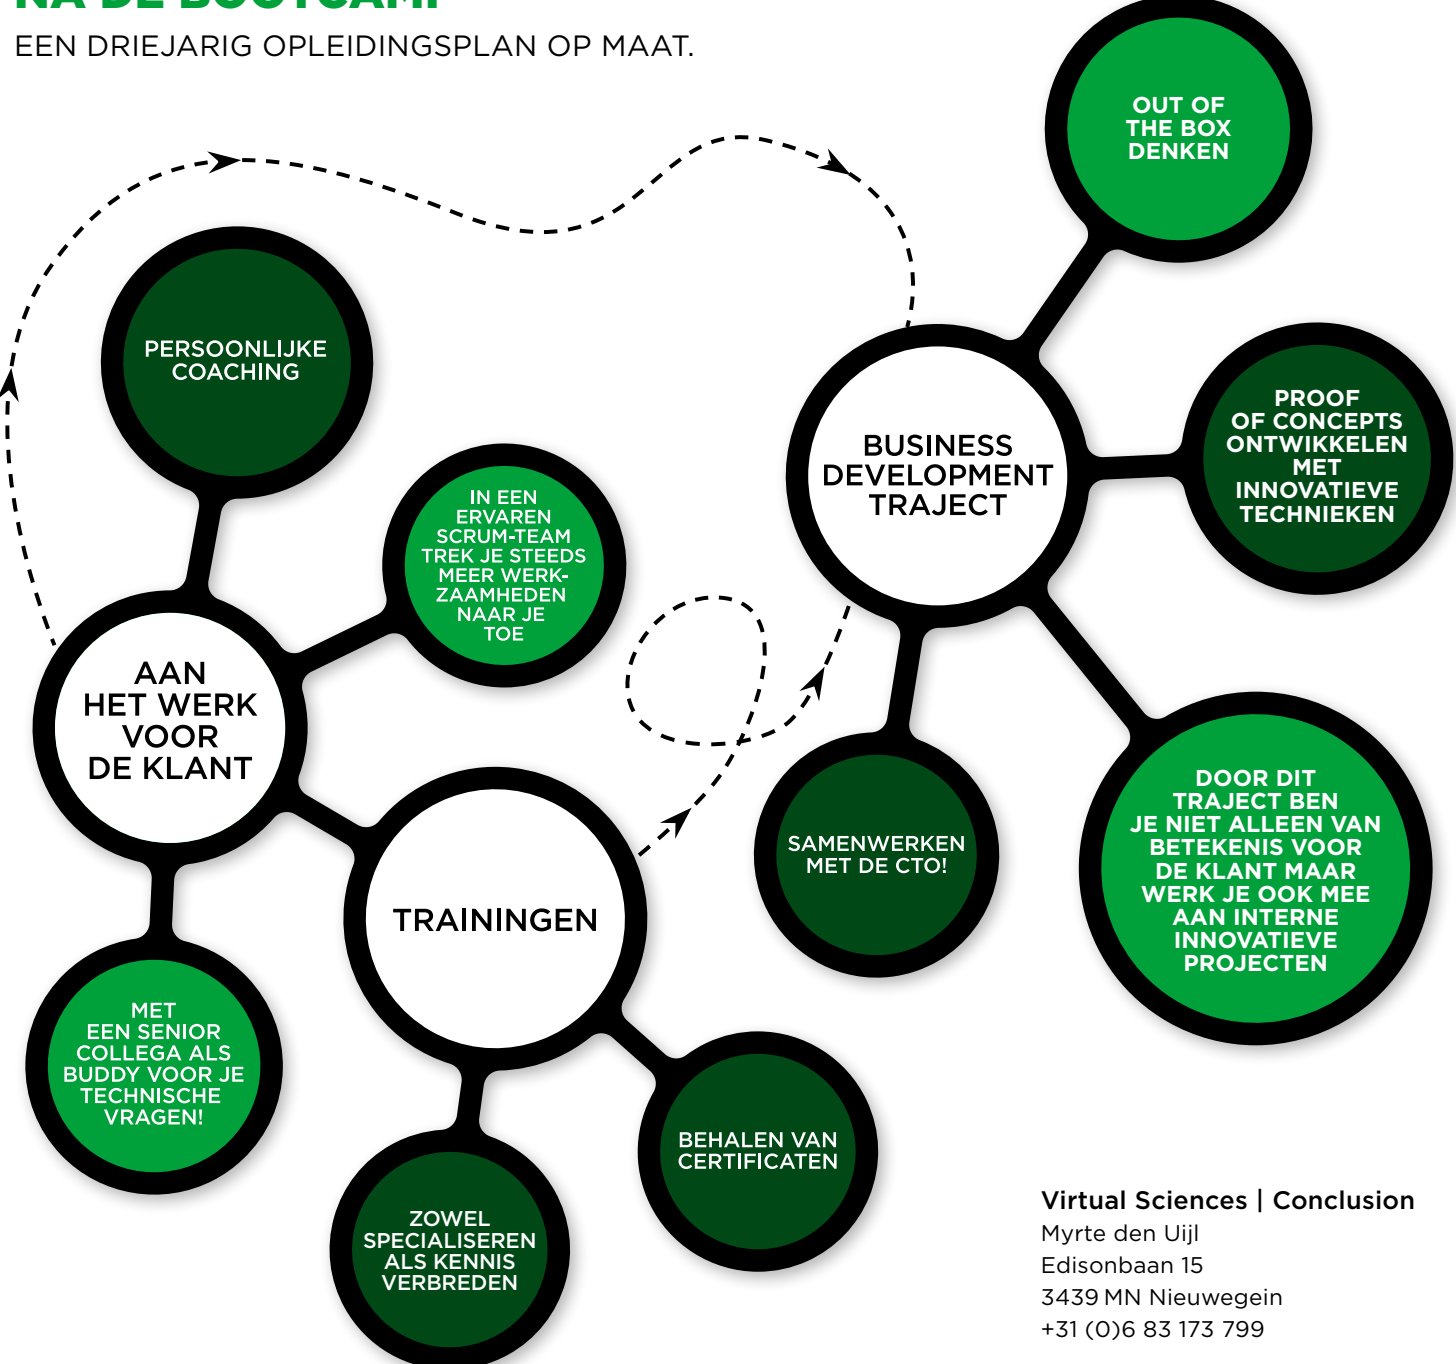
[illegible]

EEN DRIEJARIG OPLEIDINGSPLAN OP MAAT.

OUT OF THE BOX DENKEN

PERSOONLIJKE COACHING

PROOF OF CONCEPTS ONTWIKKELEN MET INNOVATIEVE TECHNIEKEN

BUSINESS DEVELOPMENT TRAJECT

IN EEN ERVAREN SCRUM-TEAM TREK JE STEEDS MEER WERKZAAMHEDEN NAAR JE TOE

AAN HET WERK VOOR DE KLANT

SAMENWERKEN MET DE CTO!

DOOR DIT TRAJECT BEN JE NIET ALLEEN VAN BETEKENIS VOOR DE KLANT MAAR WERK JE OOK MEE AAN INTERNE INNOVATIEVE PROJECTEN

TRAININGEN

MET EEN SENIOR COLLEGA ALS BUDDY VOOR JE TECHNISCHE VRAGEN!

BEHALEN VAN CERTIFICATEN

ZOWEL SPECIALISEREN ALS KENNIS VERBREDEN

Virtual Sciences | Conclusion
Myrte den Uijl
Edisonbaan 15
3439 MN Nieuwegein
+31 (0)6 83 173 799